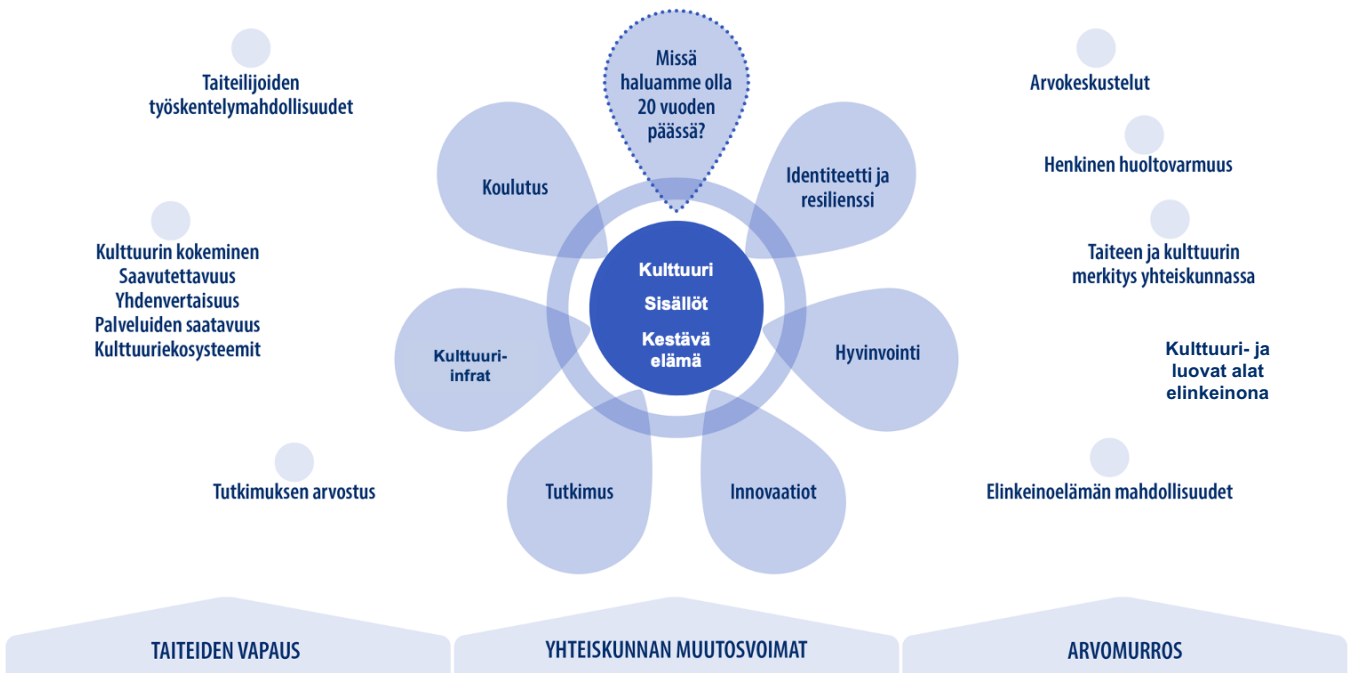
Taiteilijoiden työskentelymahdollisuudet

Kulttuurin kokeminen
Saavutettavuus
Yhdenvertaisuus
Palveluiden saatavuus
Kulttuuriekosysteemit

Tutkimuksen arvostus

Missä haluamme olla 20 vuoden päässä?

Koulutus

Identiteetti ja resilienssi

Kulttuuri
Sisällöt
Kestävä elämä

Kulttuuri-infrat

Hyvinvointi

Tutkimus

Innovaatiot

Arvokeskustelut

Henkinen huoltovarmuus

Taiteen ja kulttuurin merkitys yhteiskunnassa

Kulttuuri- ja luovat alat elinkeinona

Elinkeinoelämän mahdollisuudet

TAITEIDEN VAPAUS

YHTEISKUNNAN MUUTOSVOIMAT

ARVOMURROS